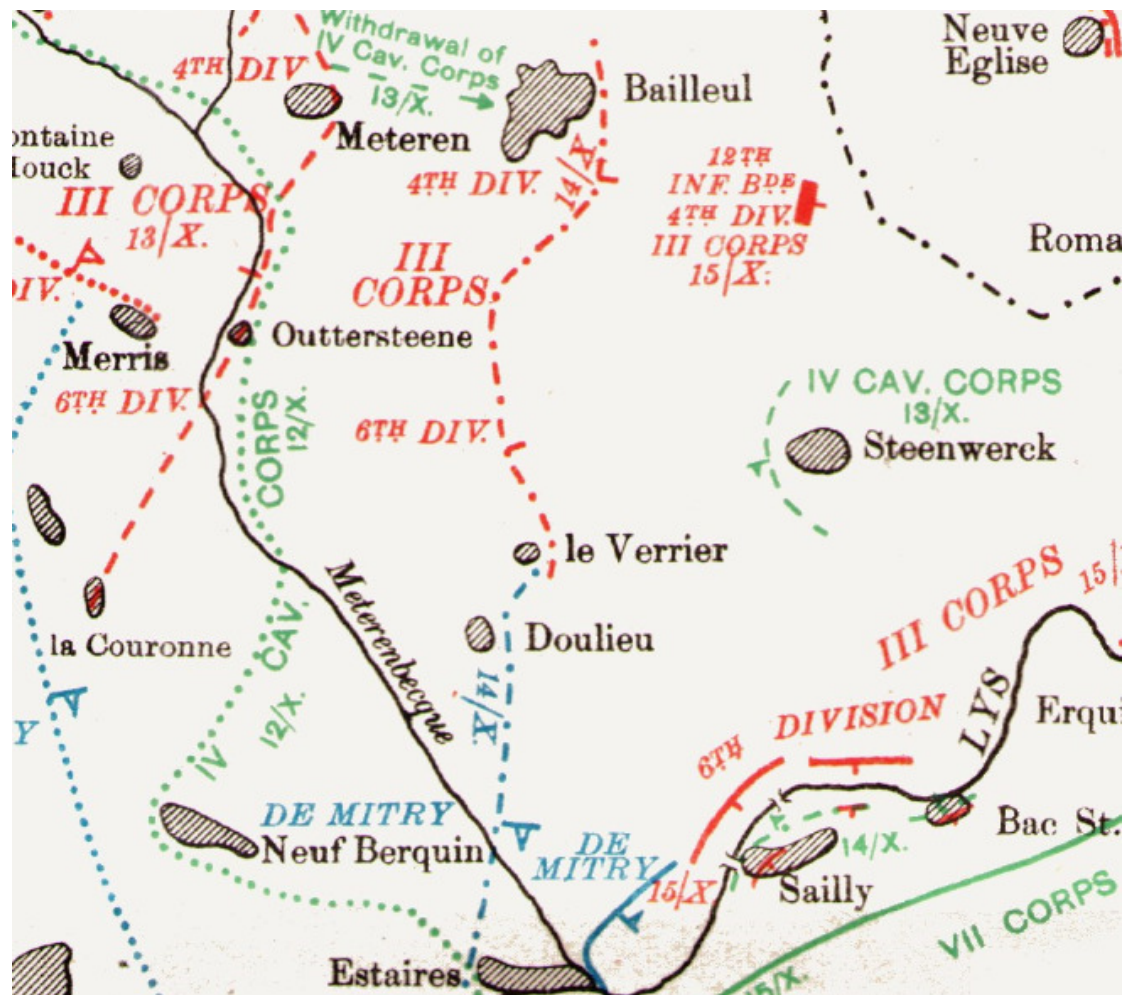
Withdrawal of IV Cav. Corps 13/X.

Neuve Eglise

4TH DIV

Bailleul

ontaine
Houck

Meteren

4TH DIV.

14/X

12TH INF. BDE 4TH DIV. III CORPS 15/X:

III CORPS 13/X.

III CORPS

Roma

DIV.

Merris

Outtersteene

6TH DIV.

IV CAV. CORPS 13/X.

CORPS 12/X.

6TH DIV.

Steenwerck

le Verrier

Meterenbecque

Doulieu

III CORPS

15

la Couronne

IV CAV. 12/X.

14/X

6TH DIVISION

LYS

Erqui

Y

DE MITRY

DE MITRY

14/X.

Bac St.

Neuf Berquin

15/X

Sailly

VII CORPS

Estaires

15/X.